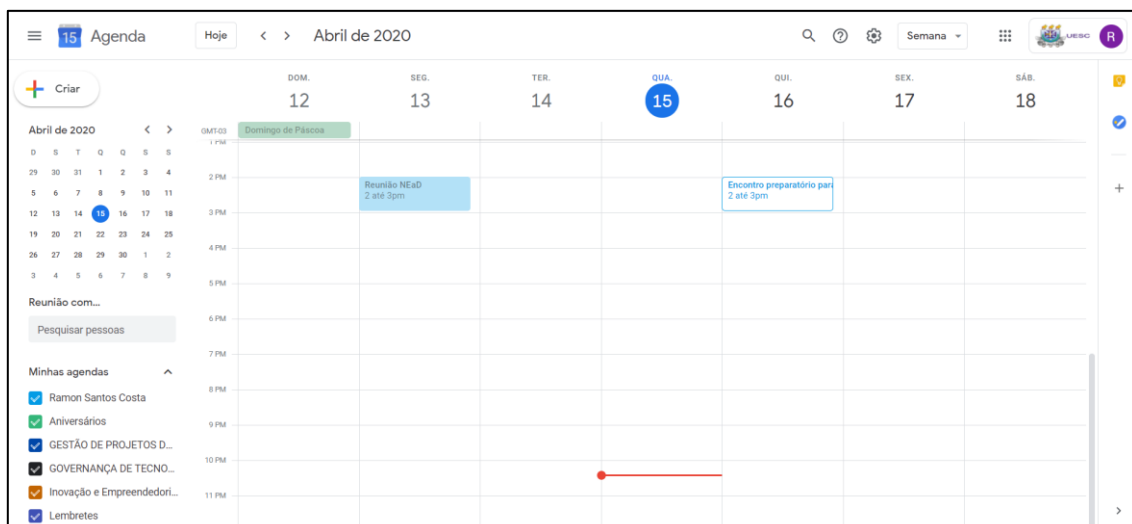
15 Agenda

Hoje < > Abril de 2020

Semana

UESC R

Criar

Abril de 2020 < >

| D | S | T | Q | Q | S | S |
|---|---|---|---|---|---|---|
| 29 | 30 | 31 | 1 | 2 | 3 | 4 |
| 5 | 6 | 7 | 8 | 9 | 10 | 11 |
| 12 | 13 | 14 | 15 | 16 | 17 | 18 |
| 19 | 20 | 21 | 22 | 23 | 24 | 25 |
| 26 | 27 | 28 | 29 | 30 | 1 | 2 |
| 3 | 4 | 5 | 6 | 7 | 8 | 9 |

Reunião com...

Pesquisar pessoas

Minhas agendas

Ramon Santos Costa

Aniversários

GESTÃO DE PROJETOS D...

GOVERNANÇA DE TECNO...

Inovação e Empreendedori...

Lembretes

DOM. 12

SEG. 13

TER. 14

QUA. 15

QUI. 16

SEX. 17

SÁB. 18

GMT-03

Domingo de Páscoa

1 PM

2 PM

3 PM

4 PM

5 PM

6 PM

7 PM

8 PM

9 PM

10 PM

11 PM

Reunião NEaD
2 até 3pm

Encontro preparatório para
2 até 3pm